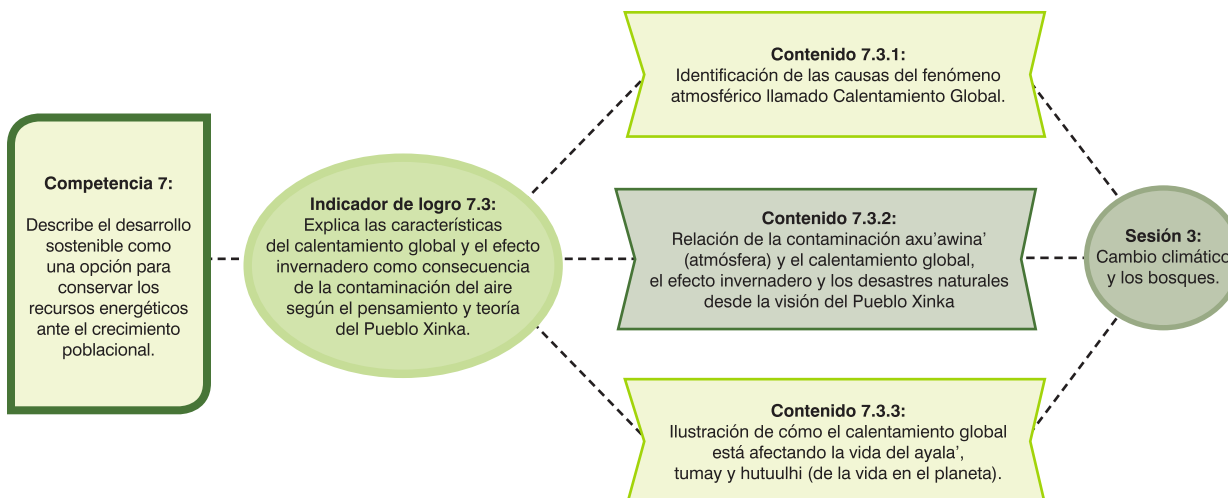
Competencia 7:

Describe el desarrollo sostenible como una opción para conservar los recursos energéticos ante el crecimiento poblacional.

Indicador de logro 7.3:
Explica las características del calentamiento global y el efecto invernadero como consecuencia de la contaminación del aire según el pensamiento y teoría del Pueblo Xinka.

Contenido 7.3.1:
Identificación de las causas del fenómeno atmosférico llamado Calentamiento Global.

Contenido 7.3.2:
Relación de la contaminación axu'awina' (atmósfera) y el calentamiento global, el efecto invernadero y los desastres naturales desde la visión del Pueblo Xinka

Contenido 7.3.3:
Ilustración de cómo el calentamiento global está afectando la vida del ayala', tumay y hutuulhi (de la vida en el planeta).

Sesión 3:
Cambio climátic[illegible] y los bosques.